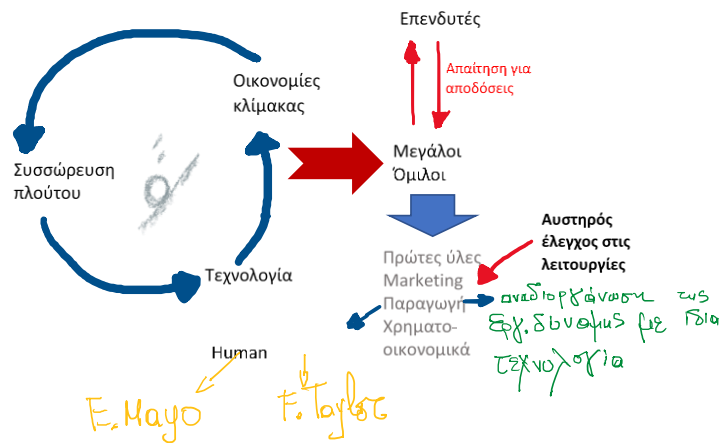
Επενδυτές

Απαίτηση για αποδόσεις

Οικονομίες κλίμακας

Συσσώρευση πλούτου

Μεγάλοι Όμιλοι

Αυστηρός έλεγχος στις λειτουργίες

Τεχνολογία

Πρώτες ύλες
Marketing
Παραγωγή
Χρηματο-οικονομικά

αναδιοργάνωση της εργ. δυναμης με νέα τεχνολογία

Human

E. Mayo

F. Taylor